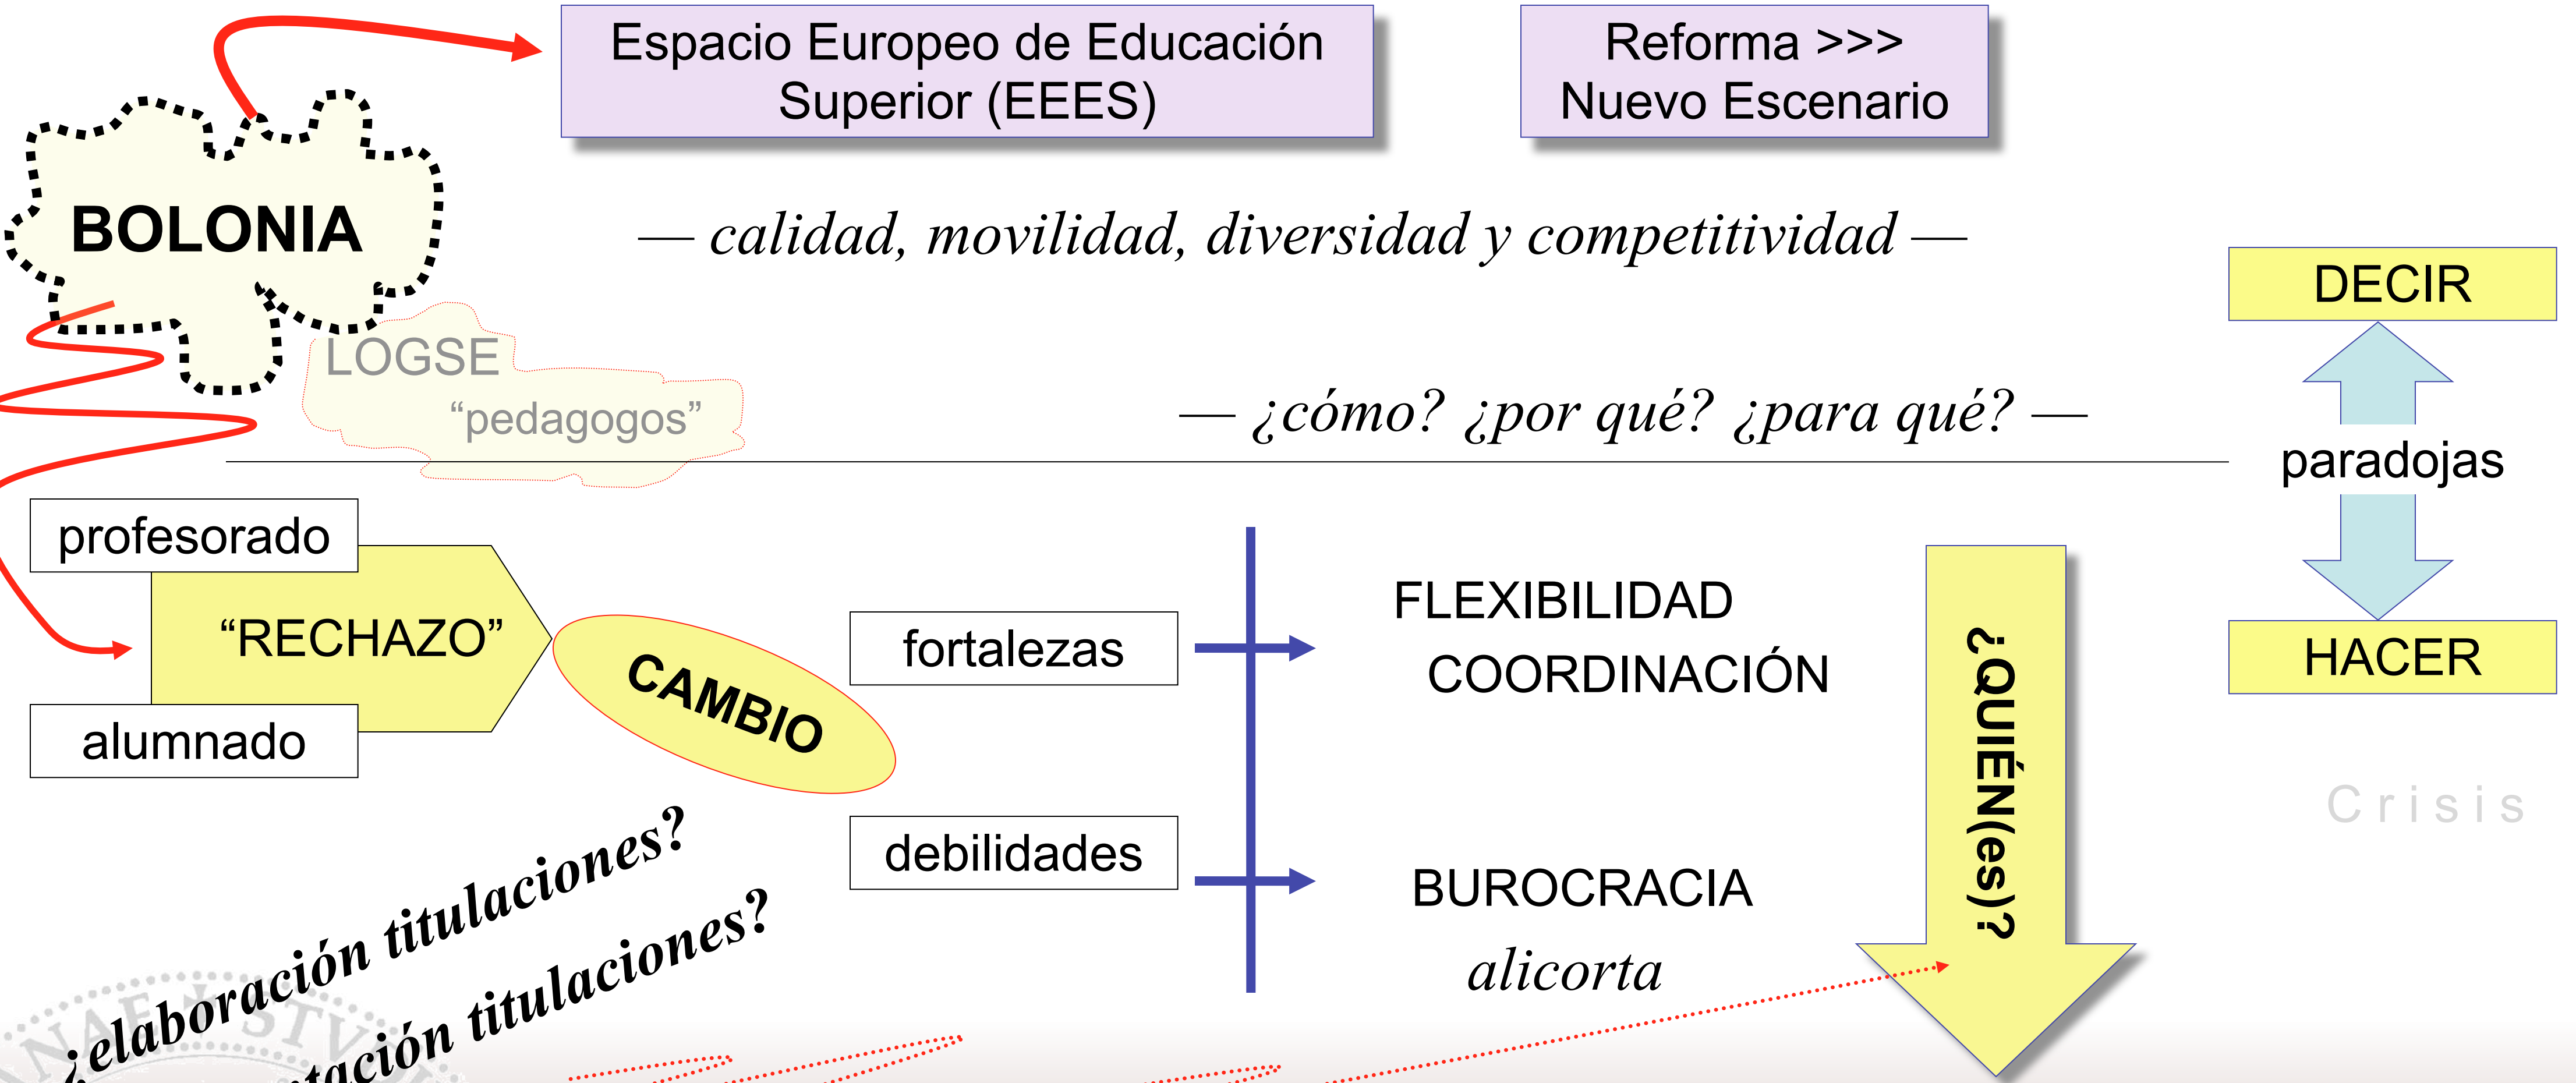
Espacio Europeo de Educación Superior (EEES)

Reforma >>> Nuevo Escenario

BOLONIA

— calidad, movilidad, diversidad y competitividad —

LOGSE

"pedagogos"

— ¿cómo? ¿por qué? ¿para qué? —

DECIR

paradojas

HACER

profesorado

"RECHAZO"

alumnado

CAMBIO

fortalezas

debilidades

FLEXIBILIDAD

COORDINACIÓN

BUROCRACIA

alicorta

¿QUIÉN(es)?

Crisis

¿elaboración titulaciones?

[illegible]ación titulaciones?